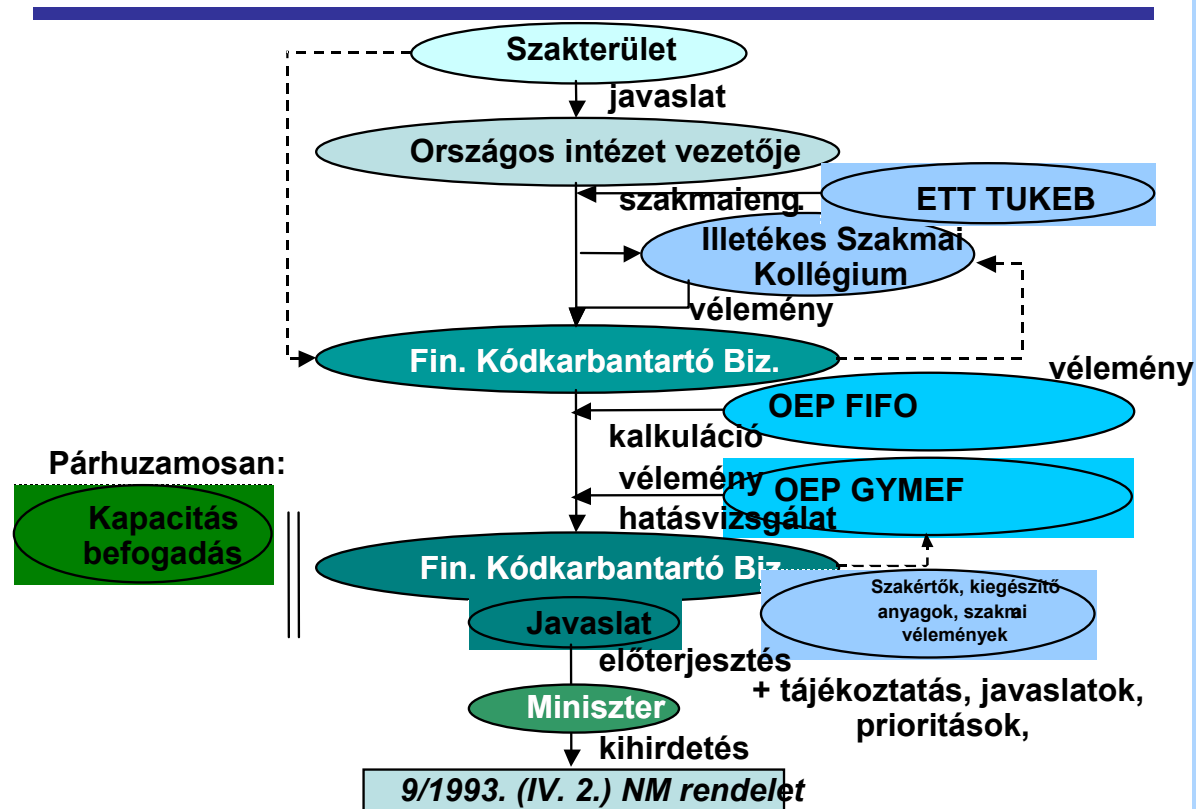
Szakterület

javaslat

Országos intézet vezetője

szakmaieng.

ETT TUKEB

Illetékes Szakmai Kollégium

vélemény

Fin. Kódkarbantartó Biz.

vélemény

OEP FIFO

kalkuláció

Párhuzamosan:

Kapacitás befogadás

vélemény

OEP GYMEF

hatásvizsgálat

Fin. Kódkarbantartó Biz.

Szakértők, kiegészítő anyagok, szakmai vélemények

Javaslat

előterjesztés

+ tájékoztatás, javaslatok, prioritások,

Miniszter

kihirdetés

9/1993. (IV. 2.) NM rendelet